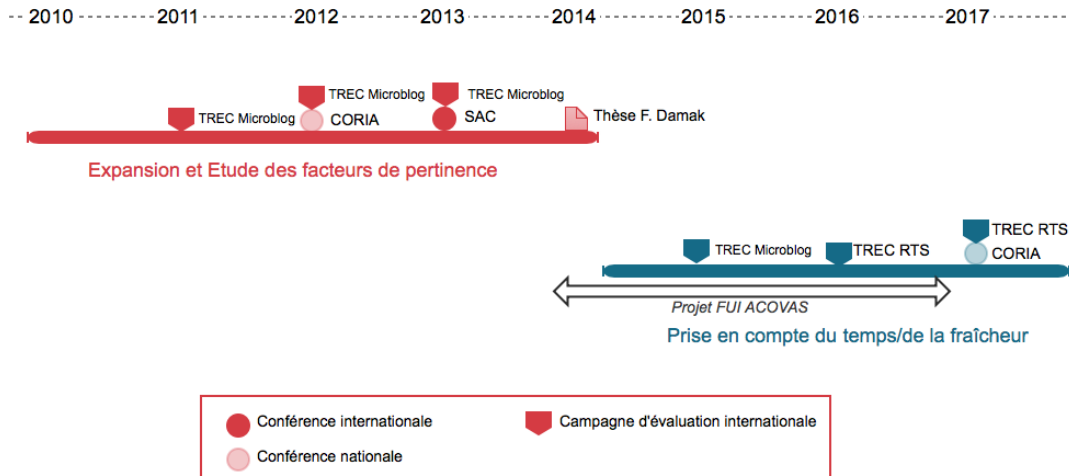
2010 2011 2012 2013 2014 2015 2016 2017

TREC Microblog
TREC Microblog CORIA
TREC Microblog SAC
Thèse F. Damak

Expansion et Etude des facteurs de pertinence

TREC RTS
TREC Microblog
TREC RTS
CORIA

Projet FUI ACOVAS

Prise en compte du temps/de la fraîcheur

Conférence internationale
Campagne d'évaluation internationale
Conférence nationale